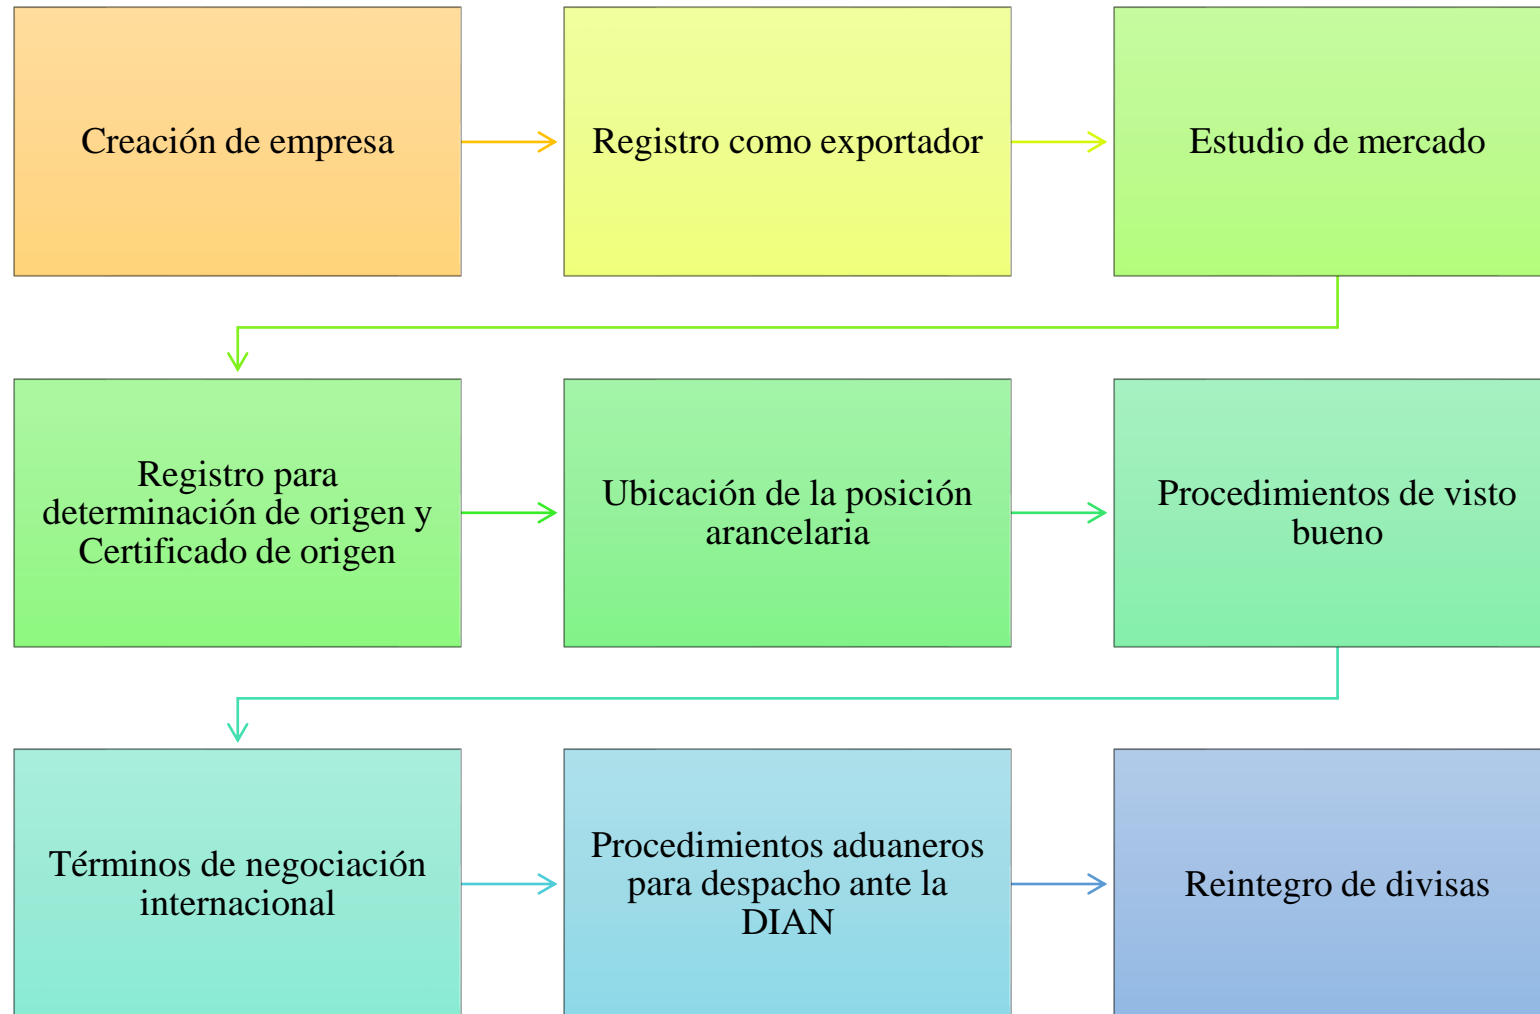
Creación de empresa

Registro como exportador

Estudio de mercado

Registro para determinación de origen y Certificado de origen

Ubicación de la posición arancelaria

Procedimientos de visto bueno

Términos de negociación internacional

Procedimientos aduaneros para despacho ante la DIAN

Reintegro de divisas